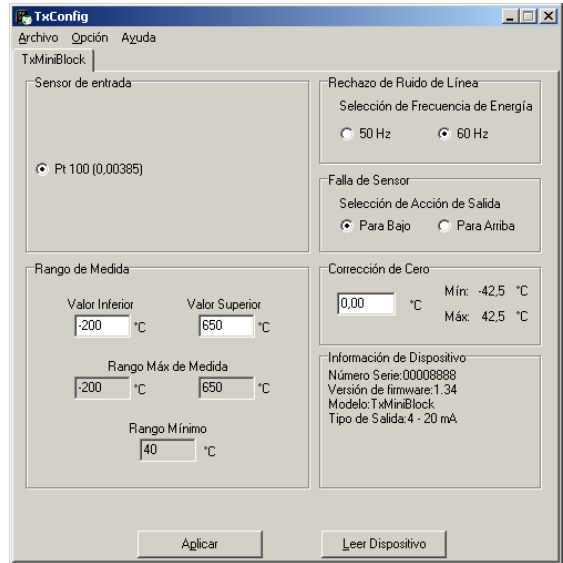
TxConfig

Archivo Opción Ayuda

TxMiniBlock

Sensor de entrada

Pt 100 (0,00385)

Rechazo de Ruido de Línea

Selección de Frecuencia de Energía

50 Hz

60 Hz

Falla de Sensor

Selección de Acción de Salida

Para Bajo

Para Arriba

Rango de Medida

Valor Inferior

-200 °C

Valor Superior

650 °C

Rango Máx de Medida

-200 650 °C

Rango Mínimo

40 °C

Corrección de Cero

0,00 °C

Mín: -42,5 °C

Máx: 42,5 °C

Información de Dispositivo

Número Serie:00008888
Versión de firmware:1.34
Modelo:TxMiniBlock
Tipo de Salida:4 - 20 mA

Aplicar

Leer Dispositivo